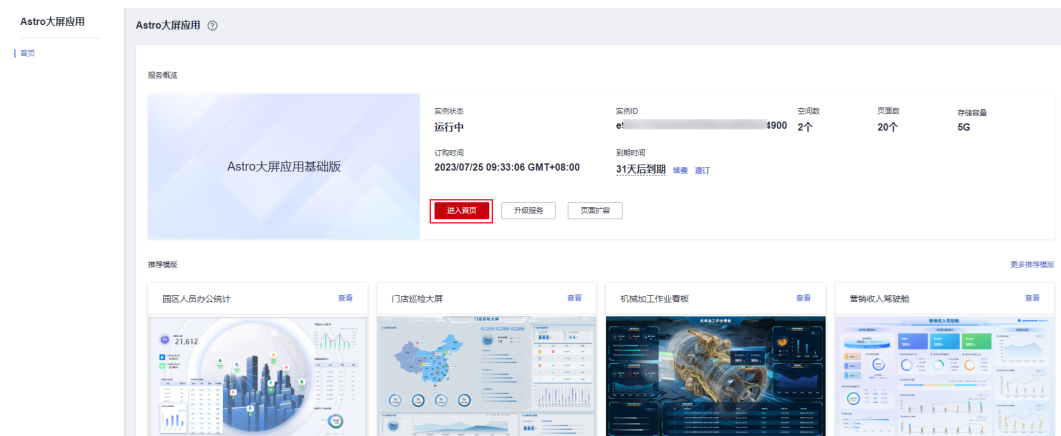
Astro大屏应用

首页

Astro大屏应用 ⓘ

服务概览

Astro大屏应用基础版

实例状态
运行中

实例ID
e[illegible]4900

空间数
2个

页面数
20个

存储容量
5G

订购时间
2023/07/25 09:33:06 GMT+08:00

到期时间
31天后到期 续费 退订

进入首页 升级服务 页面扩容

推荐模版

更多推荐模版

园区人员办公统计 查看

21,612

门店巡检大屏 查看

机械加工作业看板 查看

营销收入驾驶舱 查看